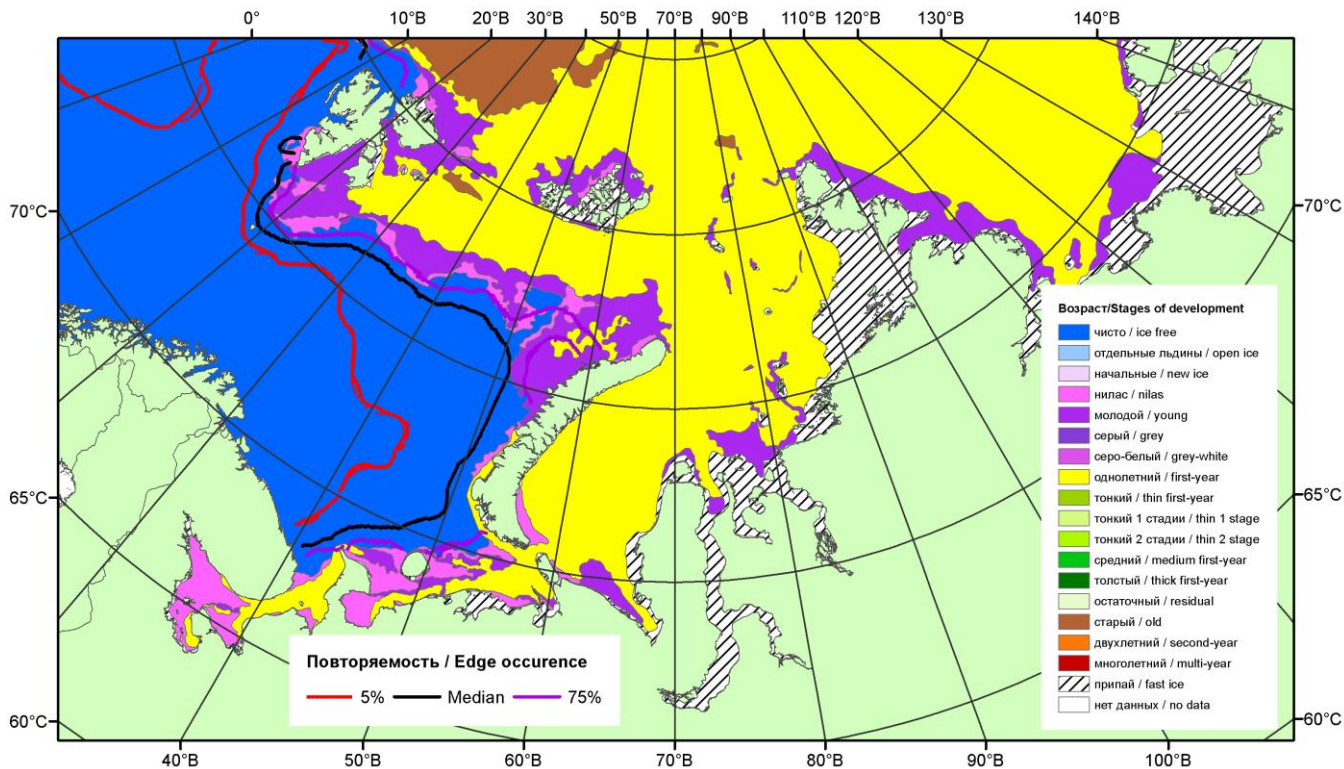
0°
10°В
20°В
30°В
50°В
70°В
90°В
110°В
120°В
130°В
140°В

70°С
65°С
60°С

70°С
65°С
60°С

Возраст/Stages of development
чисто / ice free
отдельные льдины / open ice
начальные / new ice
нилас / nilas
молодой / young
серый / grey
серо-белый / grey-white
однолетний / first-year
тонкий / thin first-year
тонкий 1 стадии / thin 1 stage
тонкий 2 стадии / thin 2 stage
средний / medium first-year
толстый / thick first-year
остаточный / residual
старый / old
двухлетний / second-year
многолетний / multi-year
припай / fast ice
нет данных / no data

Повторяемость / Edge occurence
5%
Median
75%

40°В
50°В
60°В
70°В
80°В
90°В
100°В